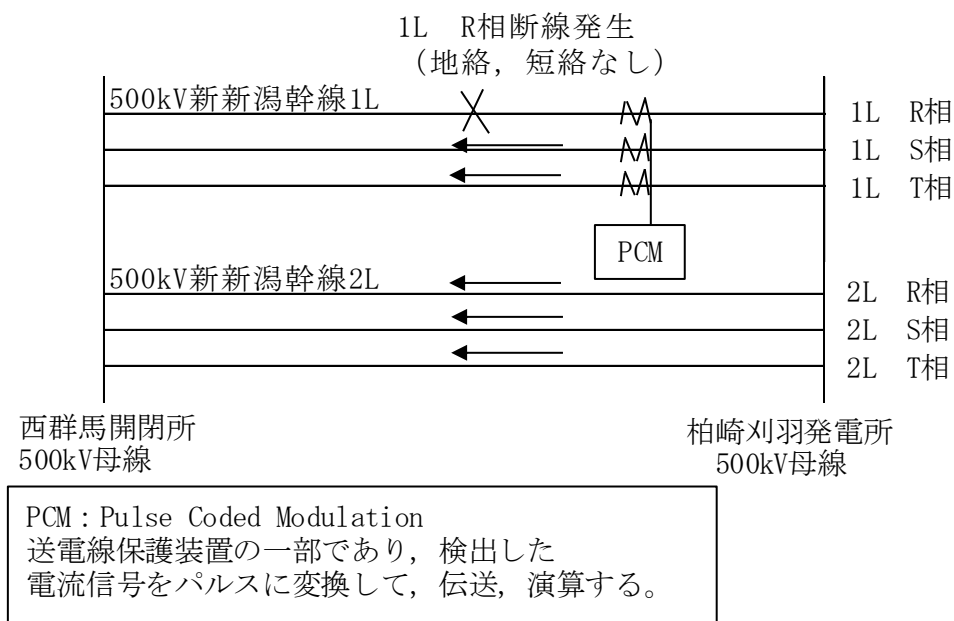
1L R相断線発生
（地絡，短絡なし）

500kV新新潟幹線1L

1L R相
1L S相
1L T相

PCM

500kV新新潟幹線2L

2L R相
2L S相
2L T相

西群馬開閉所
500kV母線

柏崎刈羽発電所
500kV母線

PCM：Pulse Coded Modulation
送電線保護装置の一部であり，検出した電流信号をパルスに変換して，伝送，演算する。